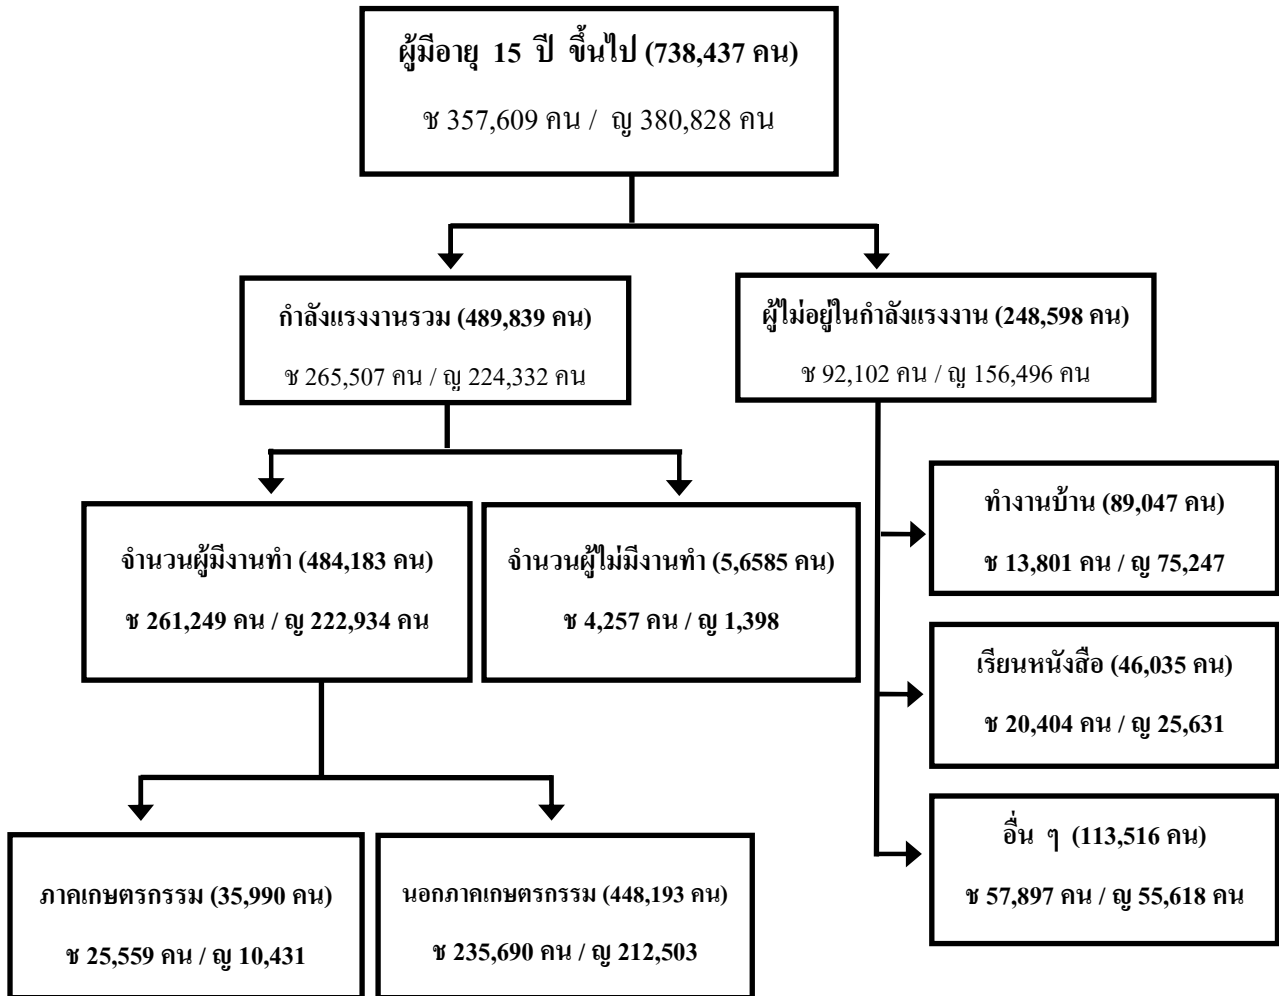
ผู้มีอายุ 15 ปี ขึ้นไป (738,437 คน)

ช 357,609 คน / ญ 380,828 คน

กำลังแรงงานรวม (489,839 คน)

ช 265,507 คน / ญ 224,332 คน

ผู้ไม่อยู่ในกำลังแรงงาน (248,598 คน)

ช 92,102 คน / ญ 156,496 คน

จำนวนผู้มีงานทำ (484,183 คน)

ช 261,249 คน / ญ 222,934 คน

จำนวนผู้ไม่มีงานทำ (5,6585 คน)

ช 4,257 คน / ญ 1,398

ทำงานบ้าน (89,047 คน)

ช 13,801 คน / ญ 75,247

เรียนหนังสือ (46,035 คน)

ช 20,404 คน / ญ 25,631

อื่น ๆ (113,516 คน)

ช 57,897 คน / ญ 55,618 คน

ภาคเกษตรกรรม (35,990 คน)

ช 25,559 คน / ญ 10,431

นอกภาคเกษตรกรรม (448,193 คน)

ช 235,690 คน / ญ 212,503